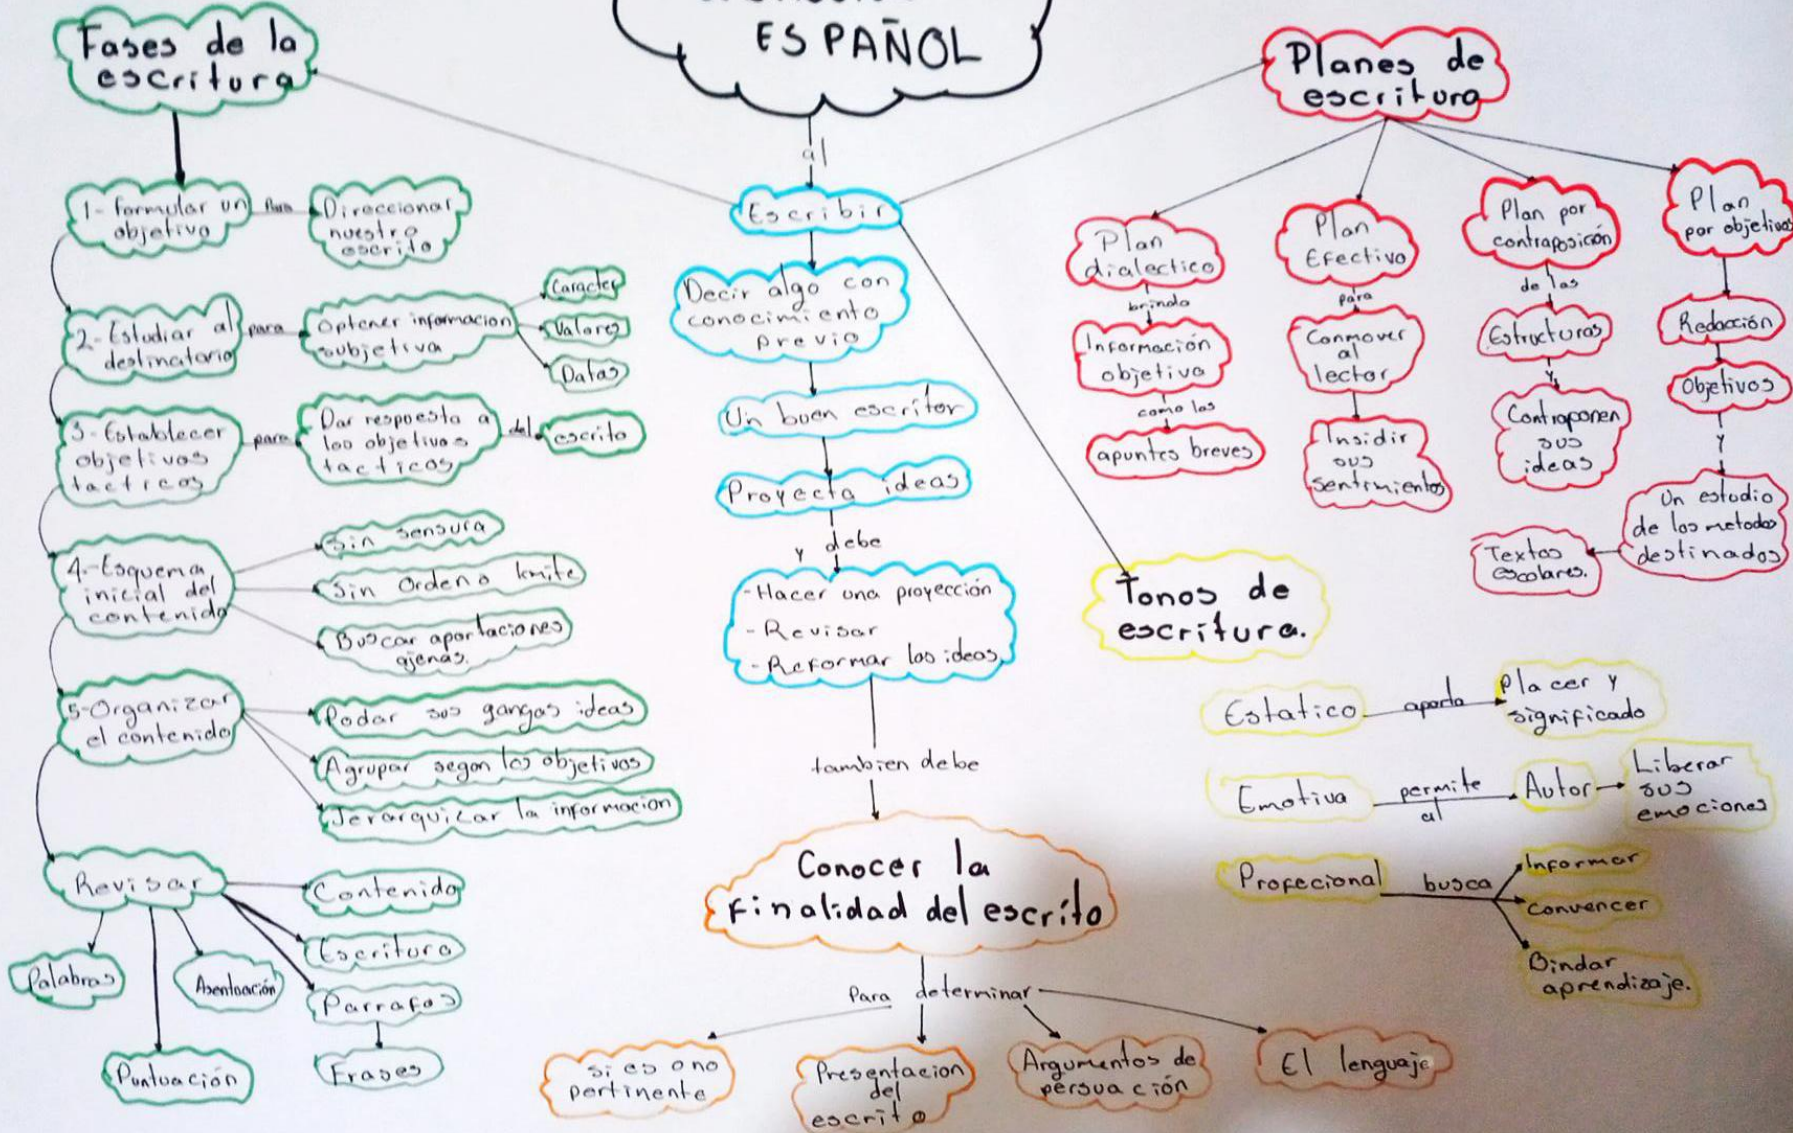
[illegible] ESPAÑOL

Fases de la escritura

1- formular un objetivo
Para
Direccionar nuestro escrito

2- Estudiar al destinatario
para
Optener informacion subjetiva
Caracter
Valores
Datos

3- Establecer objetivos tacticos
para
Dar respuesta a los objetivos tacticos
del
escrito

4- Esquema inicial del contenido
Sin sensura
Sin Orden o limite
Buscar aportaciones ajenas.

5- Organizar el contenido
Podar sus gangas ideas
Agrupar segun los objetivos
Jerarquizar la informacion

Revisar
Contenido
Escritura
Parrafos
Frases
Palabras
Acentuación
Puntuación

al
Escribir
Decir algo con conocimiento previo
Un buen escritor
Proyecta ideas
y debe
- Hacer una proyección
- Revisar
- Reformar las ideas
tambien debe
Conocer la finalidad del escrito
Para determinar
Si es o no pertinente
Presentacion del escrito
Argumentos de persuación
El lenguaje

Planes de escritura

Plan dialectico
brinda
Información objetiva
como los
apuntes breves

Plan Efectivo
para
Conmover al lector
Insidir sus sentimientos

Plan por contraposición
de las
Estructuras
y
Contraponen sus ideas

Plan por objetivos
Redacción
Objetivos
y
Un estudio de los metodos destinados
Textos escolares.

Tonos de escritura.

Estatico
aporta
Placer y significado

Emotiva
permite al
Autor
Liberar sus emociones

Profecional
busca
Informar
Convencer
Bindar aprendizaje.